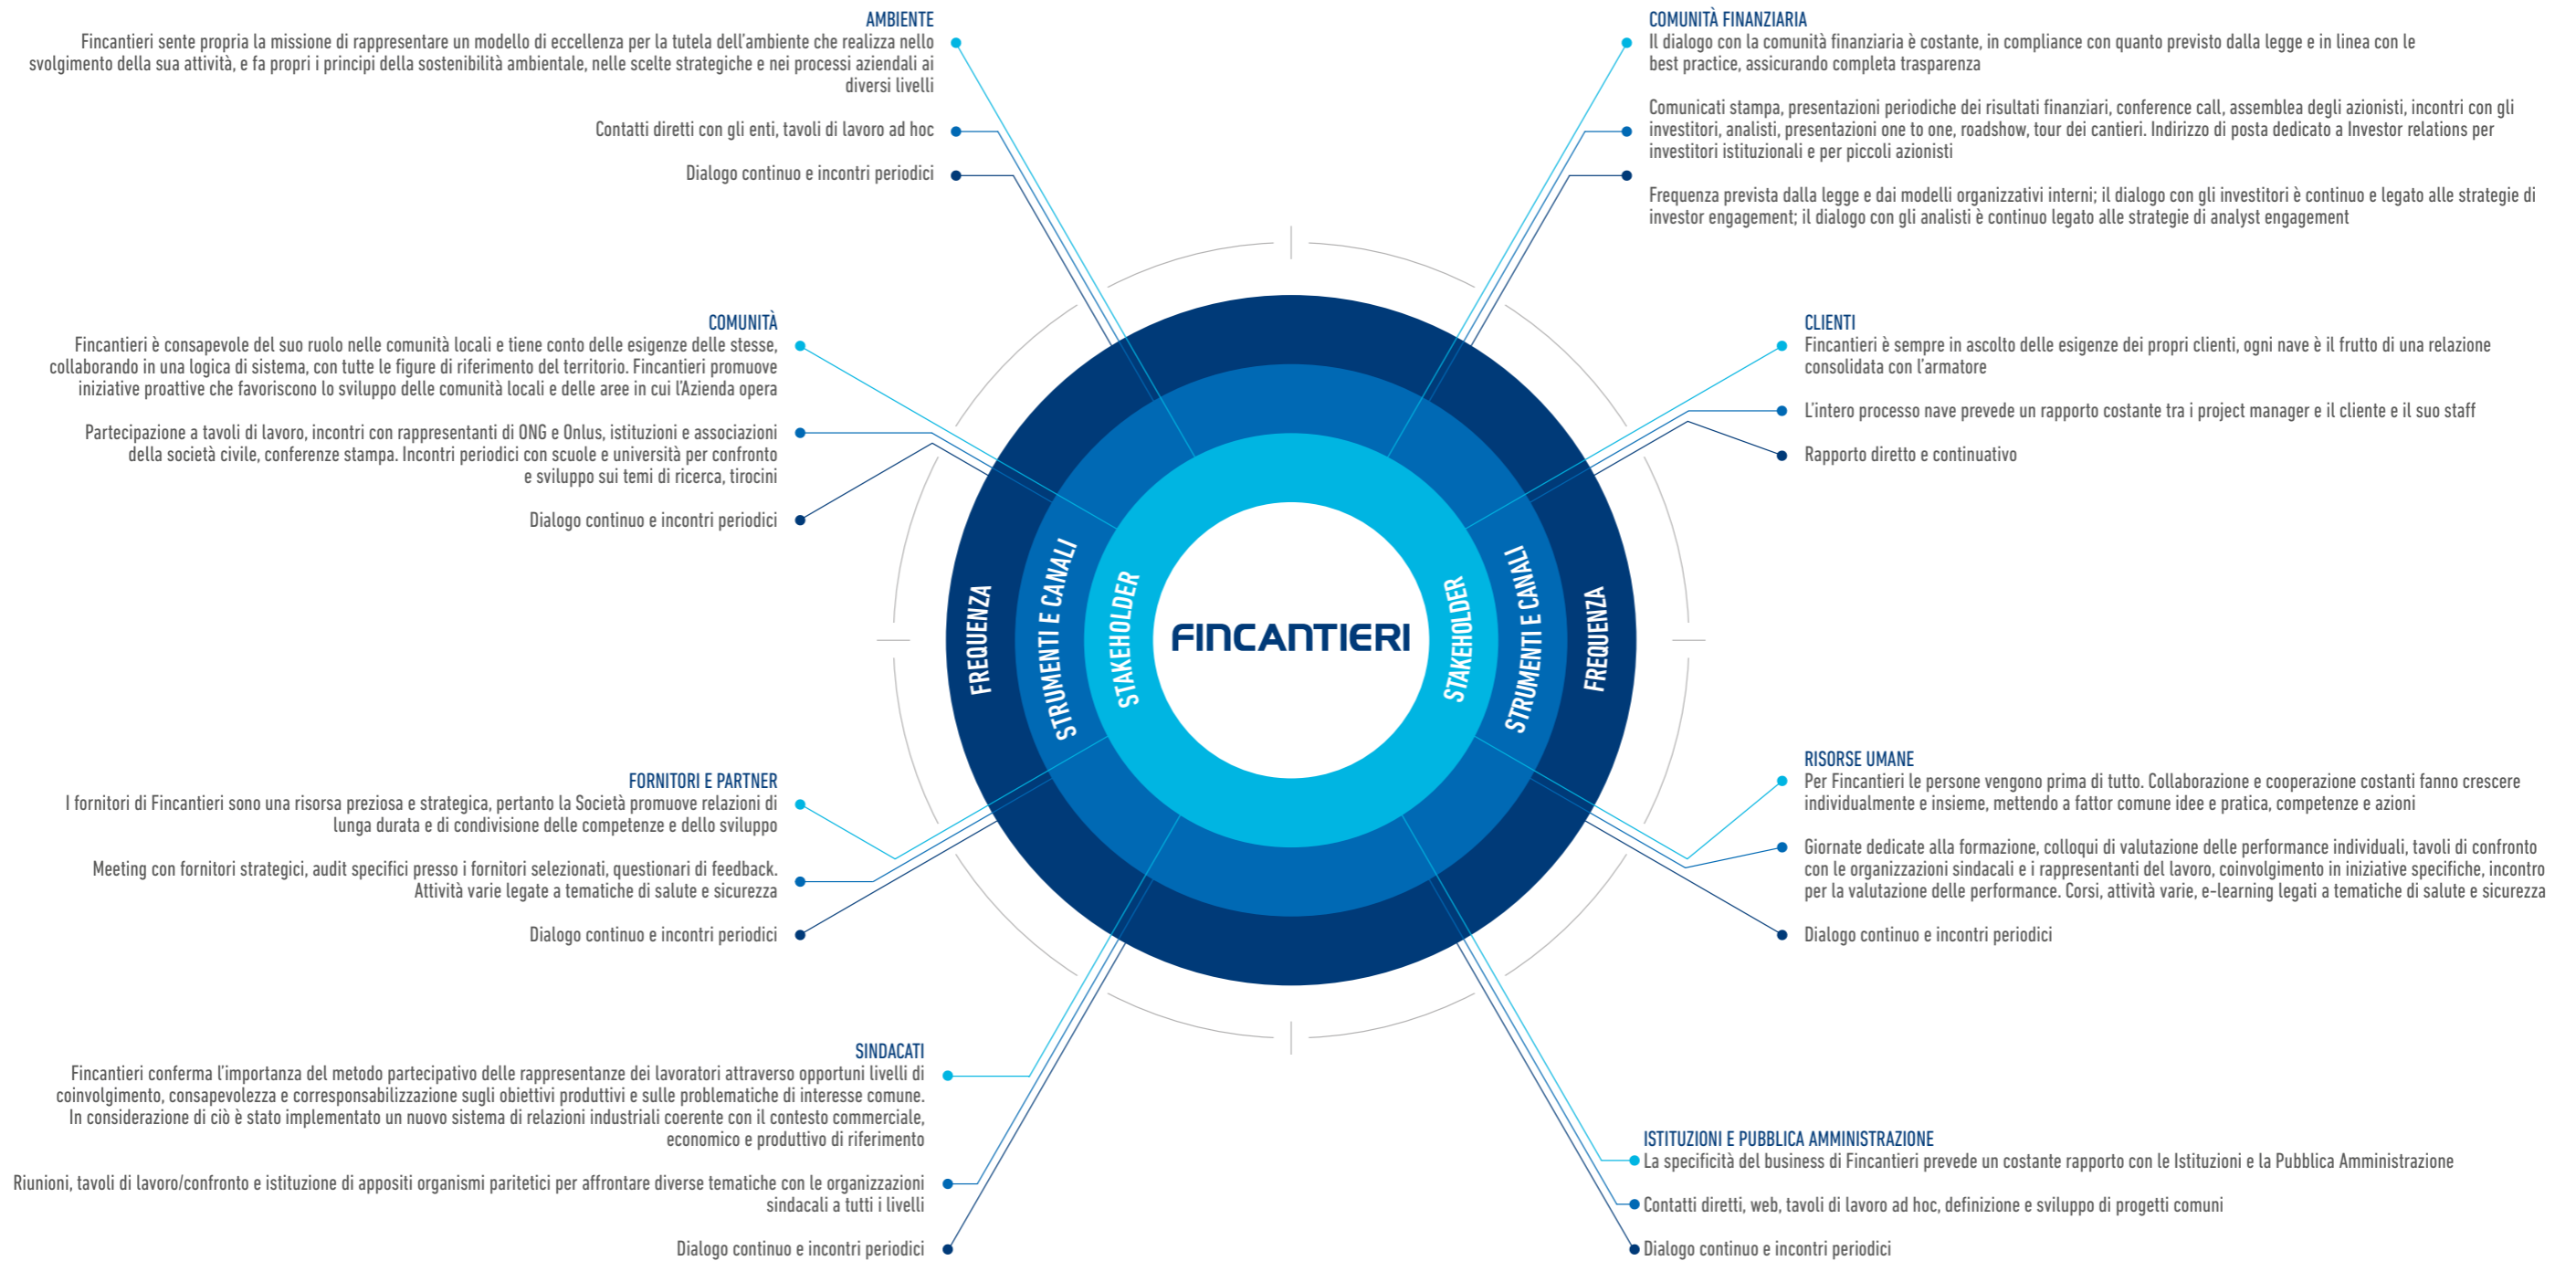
AMBIENTE
Fincantieri sente propria la missione di rappresentare un modello di eccellenza per la tutela dell'ambiente che realizza nello svolgimento della sua attività, e fa propri i principi della sostenibilità ambientale, nelle scelte strategiche e nei processi aziendali ai diversi livelli

Contatti diretti con gli enti, tavoli di lavoro ad hoc

Dialogo continuo e incontri periodici

COMUNITÀ FINANZIARIA
Il dialogo con la comunità finanziaria è costante, in compliance con quanto previsto dalla legge e in linea con le best practice, assicurando completa trasparenza

Comunicati stampa, presentazioni periodiche dei risultati finanziari, conference call, assemblea degli azionisti, incontri con gli investitori, analisti, presentazioni one to one, roadshow, tour dei cantieri. Indirizzo di posta dedicato a Investor relations per investitori istituzionali e per piccoli azionisti

Frequenza prevista dalla legge e dai modelli organizzativi interni; il dialogo con gli investitori è continuo e legato alle strategie di investor engagement; il dialogo con gli analisti è continuo legato alle strategie di analyst engagement

COMUNITÀ
Fincantieri è consapevole del suo ruolo nelle comunità locali e tiene conto delle esigenze delle stesse, collaborando in una logica di sistema, con tutte le figure di riferimento del territorio. Fincantieri promuove iniziative proattive che favoriscono lo sviluppo delle comunità locali e delle aree in cui l'Azienda opera

Partecipazione a tavoli di lavoro, incontri con rappresentanti di ONG e Onlus, istituzioni e associazioni della società civile, conferenze stampa. Incontri periodici con scuole e università per confronto e sviluppo sui temi di ricerca, tirocini

Dialogo continuo e incontri periodici

CLIENTI
Fincantieri è sempre in ascolto delle esigenze dei propri clienti, ogni nave è il frutto di una relazione consolidata con l'armatore

L'intero processo nave prevede un rapporto costante tra i project manager e il cliente e il suo staff

Rapporto diretto e continuativo

FREQUENZA
STRUMENTI E CANALI
STAKEHOLDER
FINCANTIERI
STAKEHOLDER
STRUMENTI E CANALI
FREQUENZA

FORNITORI E PARTNER
I fornitori di Fincantieri sono una risorsa preziosa e strategica, pertanto la Società promuove relazioni di lunga durata e di condivisione delle competenze e dello sviluppo

Meeting con fornitori strategici, audit specifici presso i fornitori selezionati, questionari di feedback. Attività varie legate a tematiche di salute e sicurezza

Dialogo continuo e incontri periodici

RISORSE UMANE
Per Fincantieri le persone vengono prima di tutto. Collaborazione e cooperazione costanti fanno crescere individualmente e insieme, mettendo a fattor comune idee e pratica, competenze e azioni

Giornate dedicate alla formazione, colloqui di valutazione delle performance individuali, tavoli di confronto con le organizzazioni sindacali e i rappresentanti del lavoro, coinvolgimento in iniziative specifiche, incontro per la valutazione delle performance. Corsi, attività varie, e-learning legati a tematiche di salute e sicurezza

Dialogo continuo e incontri periodici

SINDACATI
Fincantieri conferma l'importanza del metodo partecipativo delle rappresentanze dei lavoratori attraverso opportuni livelli di coinvolgimento, consapevolezza e corresponsabilizzazione sugli obiettivi produttivi e sulle problematiche di interesse comune. In considerazione di ciò è stato implementato un nuovo sistema di relazioni industriali coerente con il contesto commerciale, economico e produttivo di riferimento

Riunioni, tavoli di lavoro/confronto e istituzione di appositi organismi paritetici per affrontare diverse tematiche con le organizzazioni sindacali a tutti i livelli

Dialogo continuo e incontri periodici

ISTITUZIONI E PUBBLICA AMMINISTRAZIONE
La specificità del business di Fincantieri prevede un costante rapporto con le Istituzioni e la Pubblica Amministrazione

Contatti diretti, web, tavoli di lavoro ad hoc, definizione e sviluppo di progetti comuni

Dialogo continuo e incontri periodici